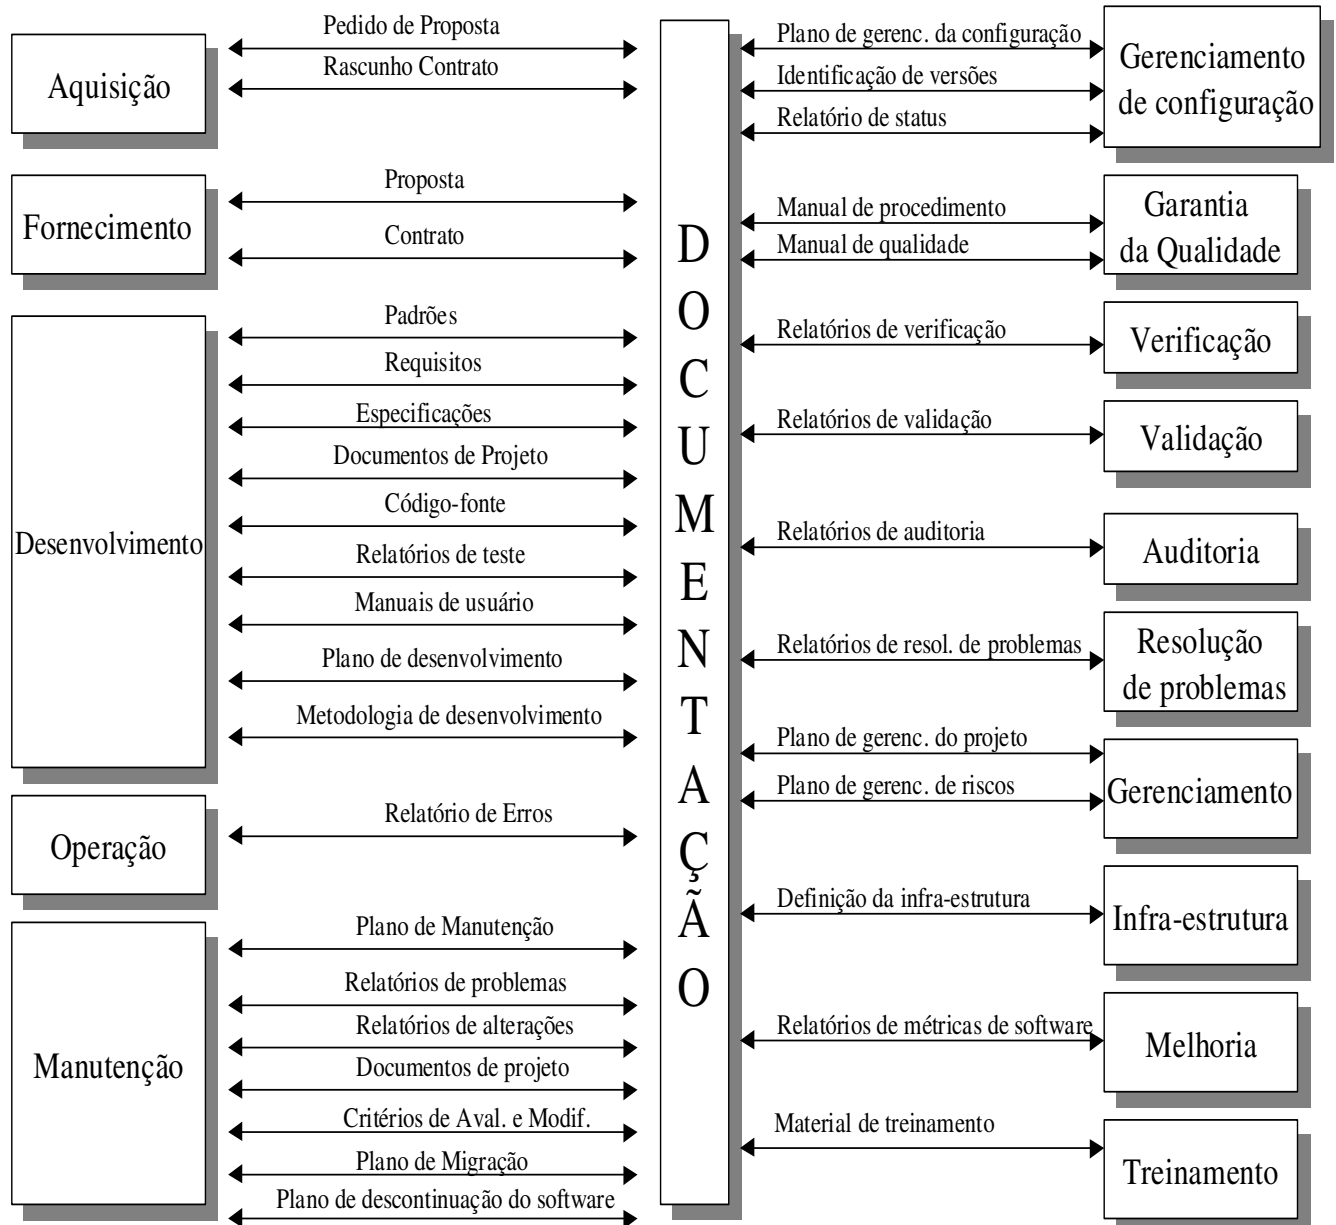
Aquisição

Pedido de Proposta

Rascunho Contrato

Fornecimento

Proposta

Contrato

Desenvolvimento

Padrões

Requisitos

Especificações

Documentos de Projeto

Código-fonte

Relatórios de teste

Manuais de usuário

Plano de desenvolvimento

Metodologia de desenvolvimento

Operação

Relatório de Erros

Manutenção

Plano de Manutenção

Relatórios de problemas

Relatórios de alterações

Documentos de projeto

Critérios de Aval. e Modif.

Plano de Migração

Plano de descontinuação do software

DOCUMENTAÇÃO

Plano de gerenc. da configuração

Identificação de versões

Relatório de status

Gerenciamento de configuração

Manual de procedimento

Manual de qualidade

Garantia da Qualidade

Relatórios de verificação

Verificação

Relatórios de validação

Validação

Relatórios de auditoria

Auditoria

Relatórios de resol. de problemas

Resolução de problemas

Plano de gerenc. do projeto

Plano de gerenc. de riscos

Gerenciamento

Definição da infra-estrutura

Infra-estrutura

Relatórios de métricas de software

Melhoria

Material de treinamento

Treinamento